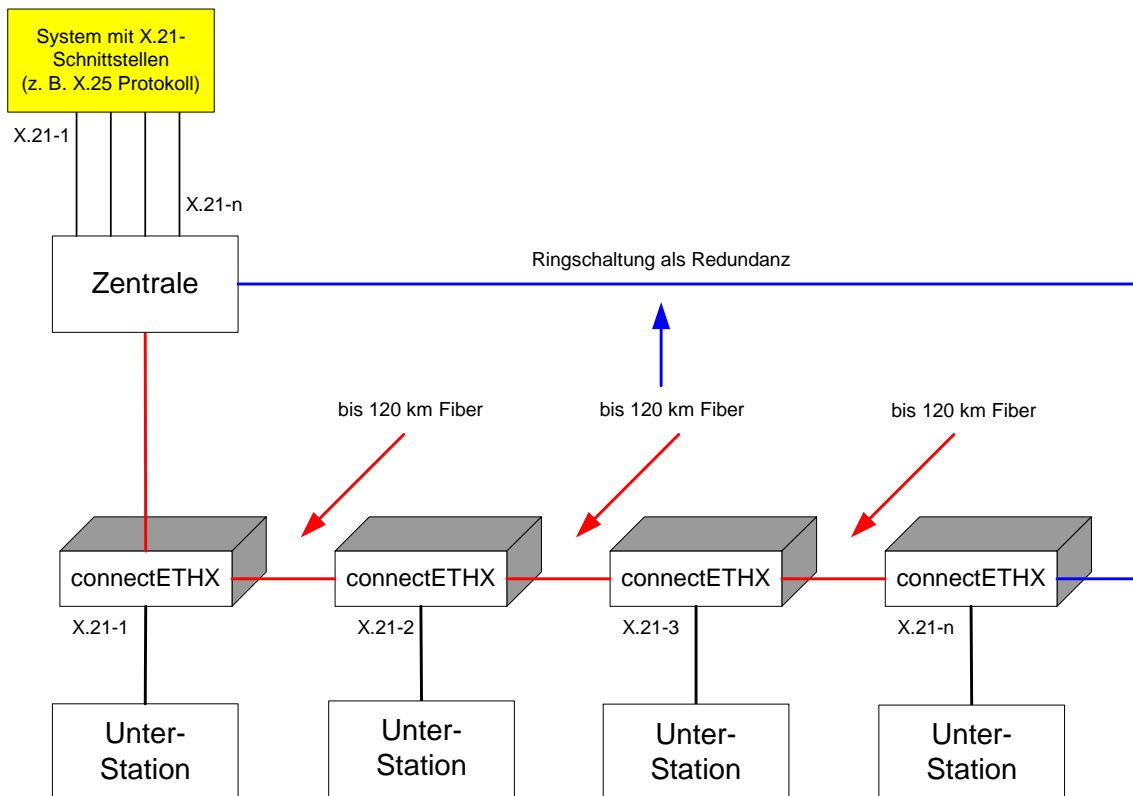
System mit X.21-Schnittstellen
(z. B. X.25 Protokoll)

X.21-1

X.21-n

Zentrale

Ringschaltung als Redundanz

bis 120 km Fiber

bis 120 km Fiber

bis 120 km Fiber

connectETHX

connectETHX

connectETHX

connectETHX

X.21-1

X.21-2

X.21-3

X.21-n

Unter-
Station

Unter-
Station

Unter-
Station

Unter-
Station